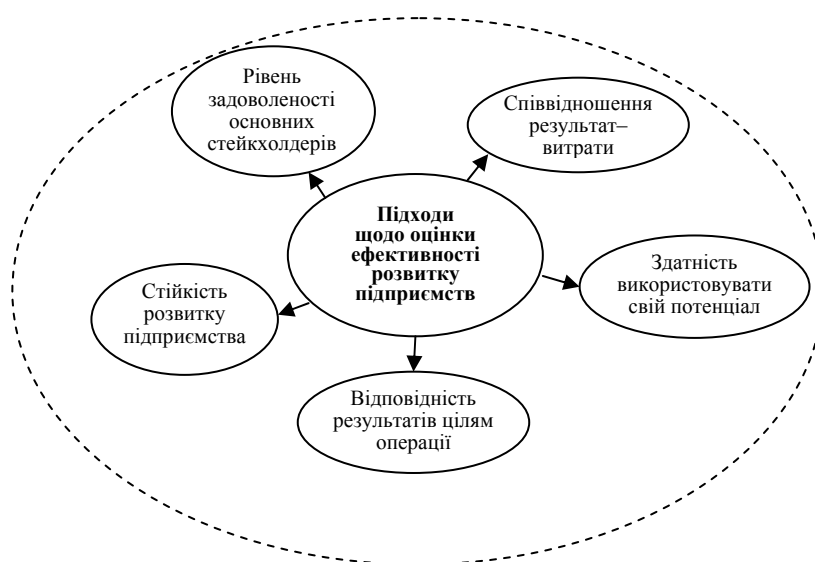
Рівень задоволеності основних стейкхолдерів

Співвідношення результат–витрати

Підходи щодо оцінки ефективності розвитку підприємств

Стійкість розвитку підприємства

Здатність використовувати свій потенціал

Відповідність результатів цілям операції